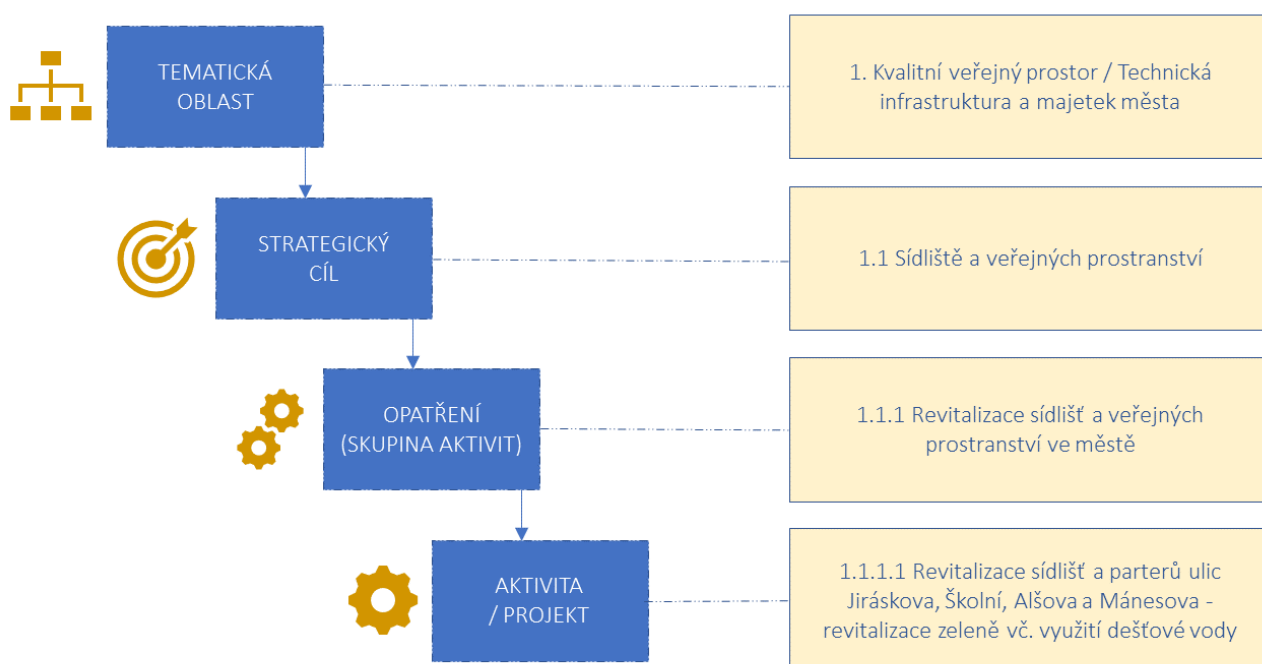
TEMATICKÁ OBLAST

1. Kvalitní veřejný prostor / Technická infrastruktura a majetek města

STRATEGICKÝ CÍL

1.1 Sídliště a veřejných prostranství

OPATŘENÍ (SKUPINA AKTIVIT)

1.1.1 Revitalizace sídlišť a veřejných prostranství ve městě

AKTIVITA / PROJEKT

1.1.1.1 Revitalizace sídlišť a parterů ulic Jiráskova, Školní, Alšova a Mánesova - revitalizace zeleně vč. využití dešťové vody